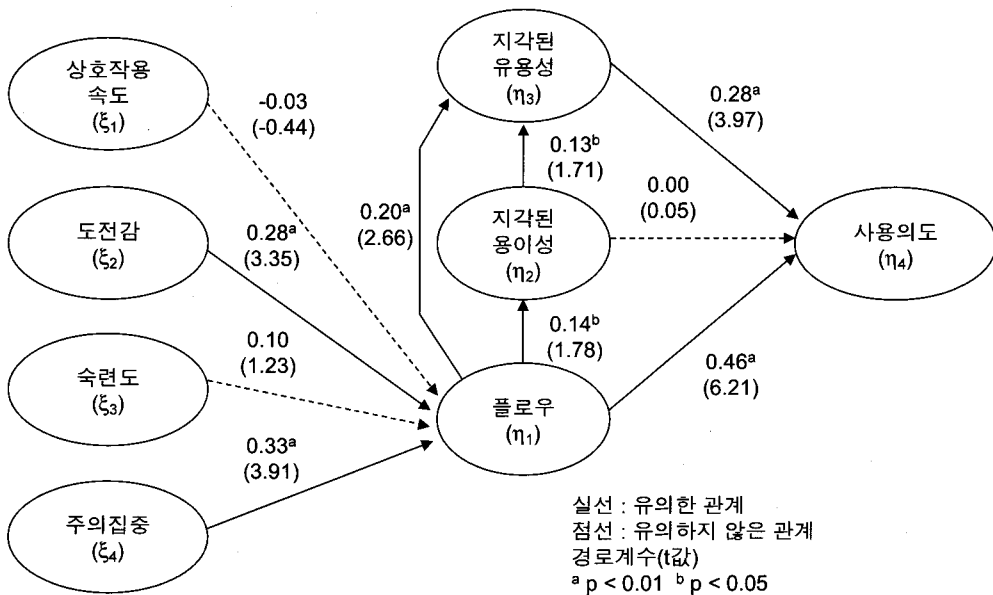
상호작용 속도 ($\xi_1$)

-0.03 (-0.44)

도전감 ($\xi_2$)

0.28$^a$ (3.35)

숙련도 ($\xi_3$)

0.10 (1.23)

주의집중 ($\xi_4$)

0.33$^a$ (3.91)

0.20$^a$ (2.66)

지각된 유용성 ($\eta_3$)

0.13$^b$ (1.71)

지각된 용이성 ($\eta_2$)

0.14$^b$ (1.78)

플로우 ($\eta_1$)

0.28$^a$ (3.97)

0.00 (0.05)

0.46$^a$ (6.21)

사용의도 ($\eta_4$)

실선 : 유의한 관계
점선 : 유의하지 않은 관계
경로계수(t값)
$^a$ p < 0.01 $^b$ p < 0.05